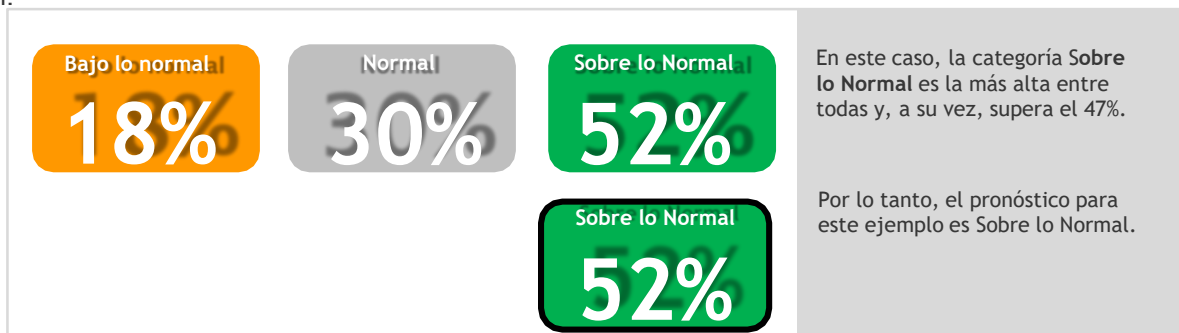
Bajo lo normal
18%

Normal
30%

Sobre lo Normal
52%

En este caso, la categoría **Sobre lo Normal** es la más alta entre todas y, a su vez, supera el 47%.

Sobre lo Normal
52%

Por lo tanto, el pronóstico para este ejemplo es Sobre lo Normal.